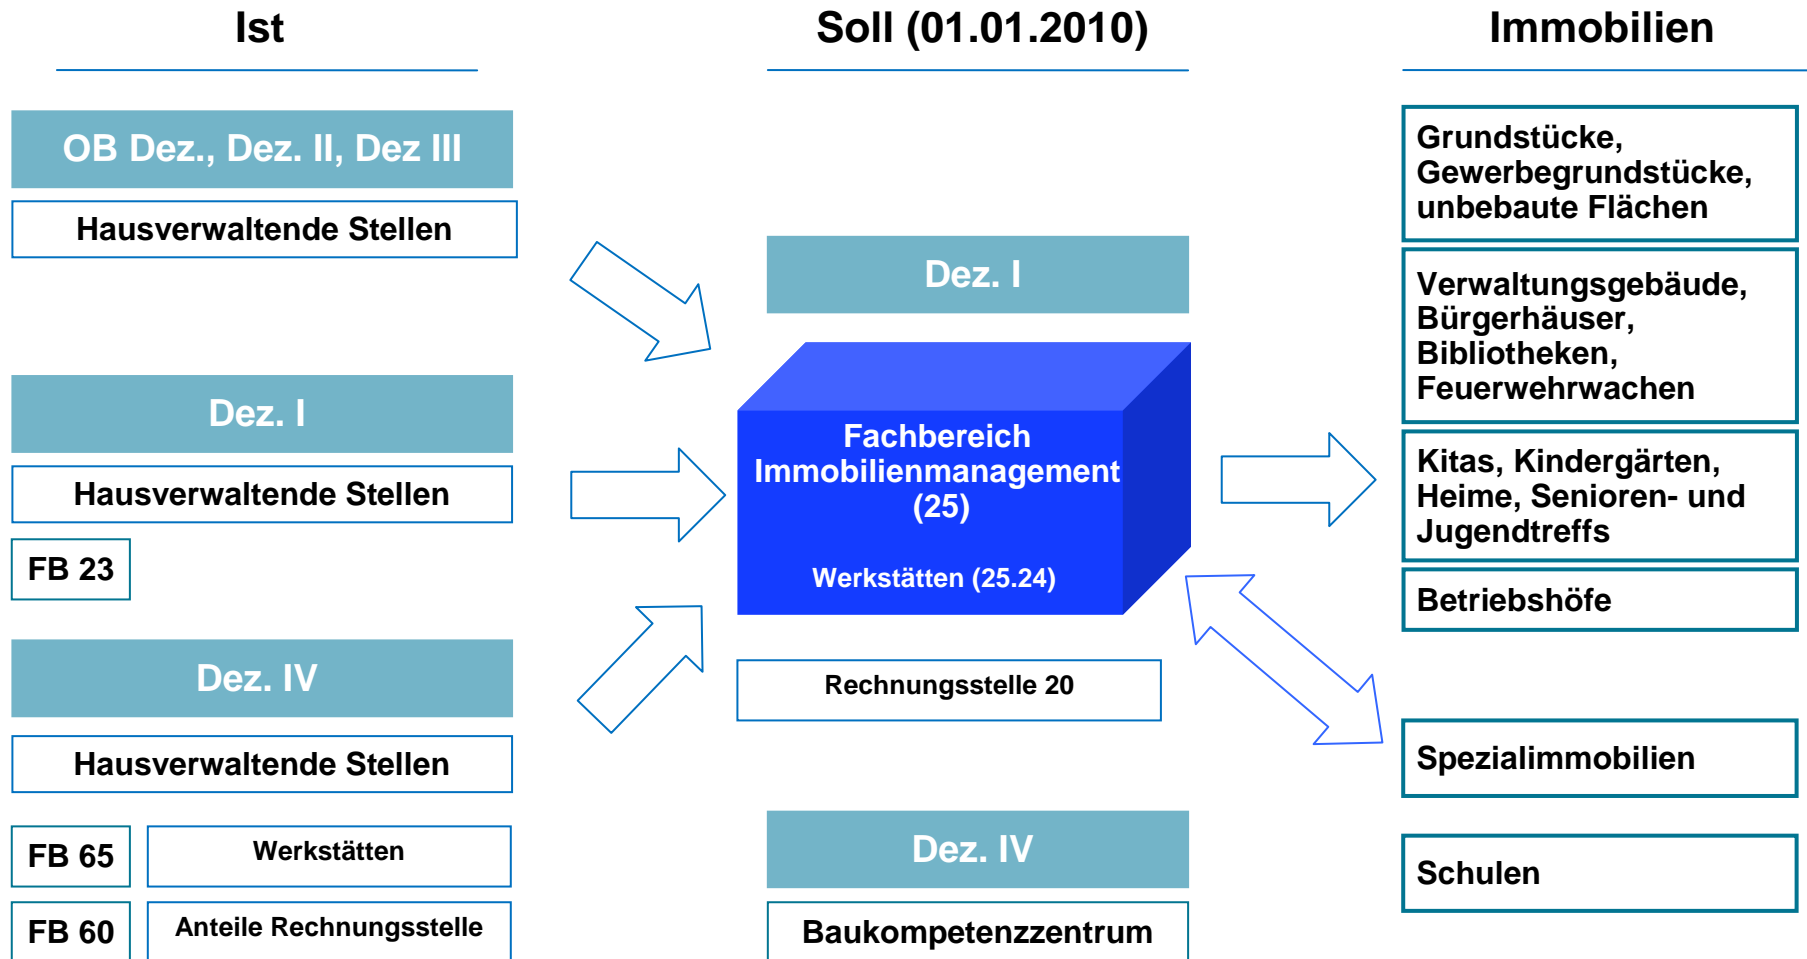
Ist

Soll (01.01.2010)

Immobilien

OB Dez., Dez. II, Dez III

Hausverwaltende Stellen

Dez. I

Hausverwaltende Stellen

FB 23

Dez. IV

Hausverwaltende Stellen

FB 65

Werkstätten

FB 60

Anteile Rechnungsstelle

Dez. I

Fachbereich Immobilienmanagement (25)

Werkstätten (25.24)

Rechnungsstelle 20

Dez. IV

Baukompetenzzentrum

Grundstücke, Gewerbegrundstücke, unbebaute Flächen

Verwaltungsgebäude, Bürgerhäuser, Bibliotheken, Feuerwehrwachen

Kitas, Kindergärten, Heime, Senioren- und Jugendtreffs

Betriebshöfe

Spezialimmobilien

Schulen